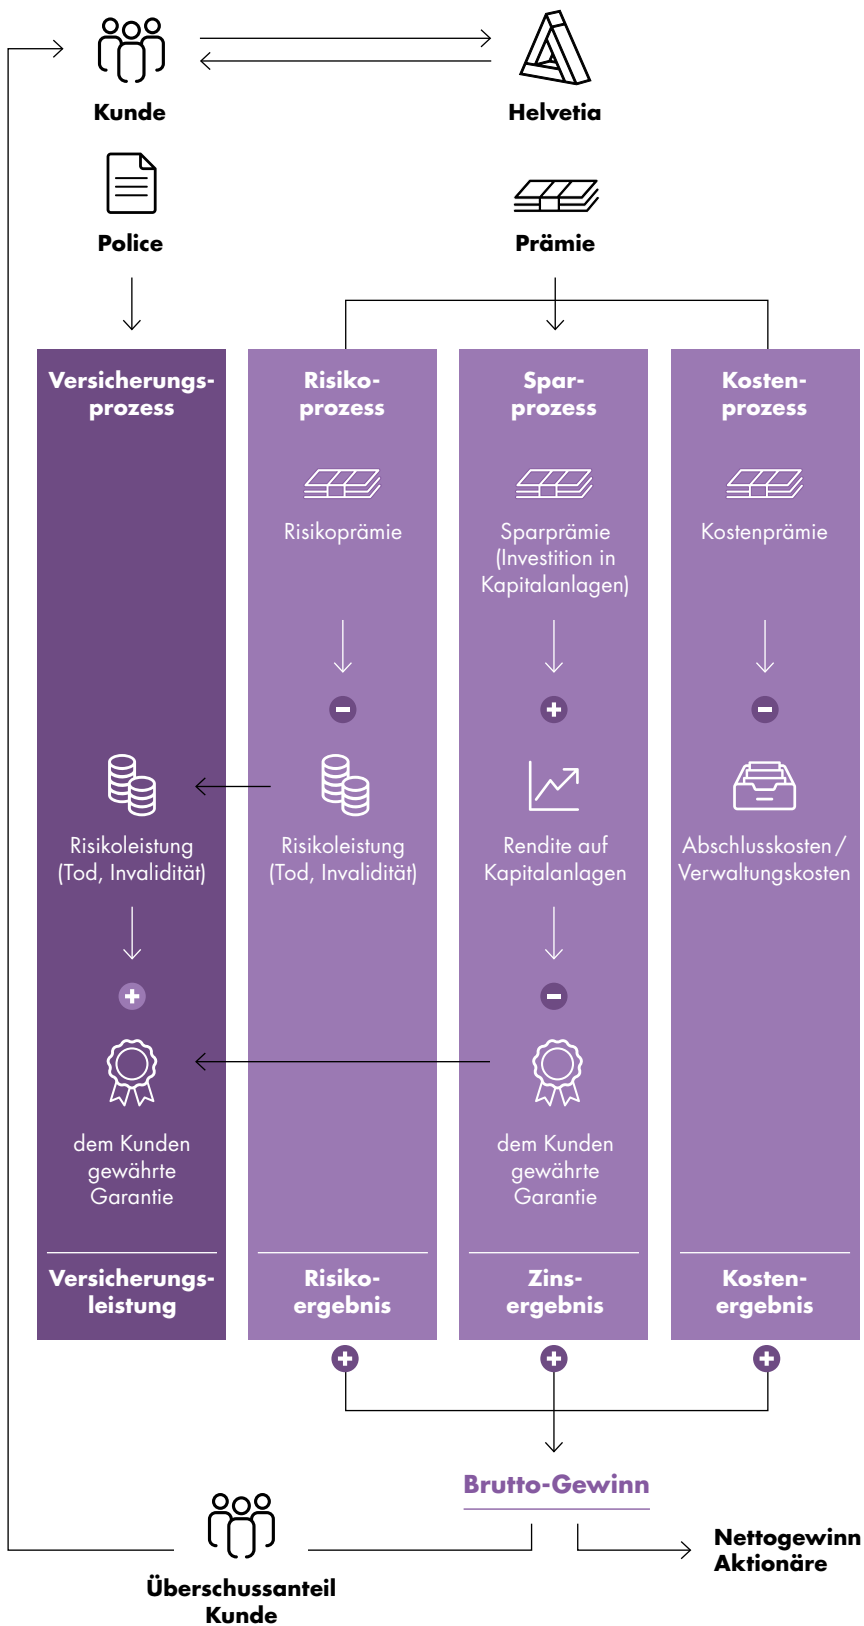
Kunde

Helvetia

Police

Prämie

Versicherungsprozess

Risikoprozess

Risikoprämie

Risikoleistung (Tod, Invalidität)

Risikoergebnis

Sparprozess

Sparprämie (Investition in Kapitalanlagen)

Rendite auf Kapitalanlagen

dem Kunden gewährte Garantie

Zinsergebnis

Kostenprozess

Kostenprämie

Abschlusskosten / Verwaltungskosten

Kostenergebnis

Risikoleistung (Tod, Invalidität)

dem Kunden gewährte Garantie

Versicherungsleistung

Brutto-Gewinn

Überschussanteil Kunde

Nettogewinn Aktionäre